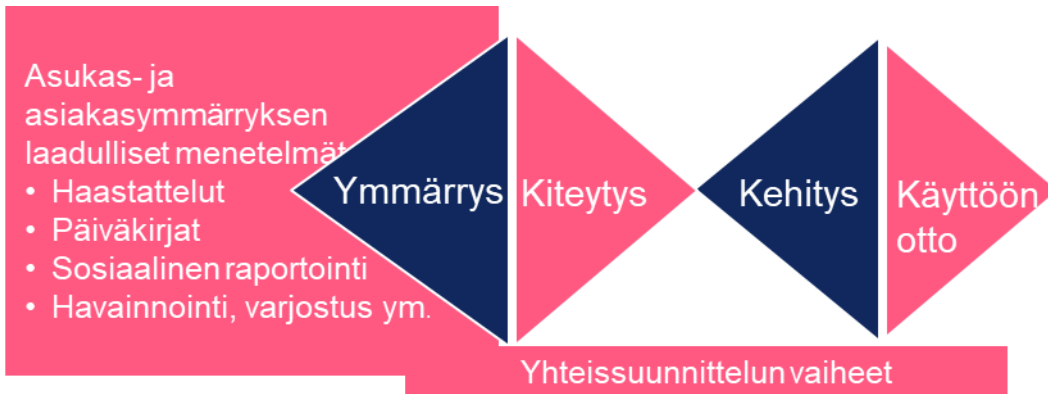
Asukas- ja asiakasymmärryksen laadulliset menetelmät
• Haastattelut
• Päiväkirjat
• Sosiaalinen raportointi
• Havainnointi, varjostus ym.

Ymmärrys
Kiteytys
Kehitys
Käyttöön otto

Yhteissuunnittelun vaiheet